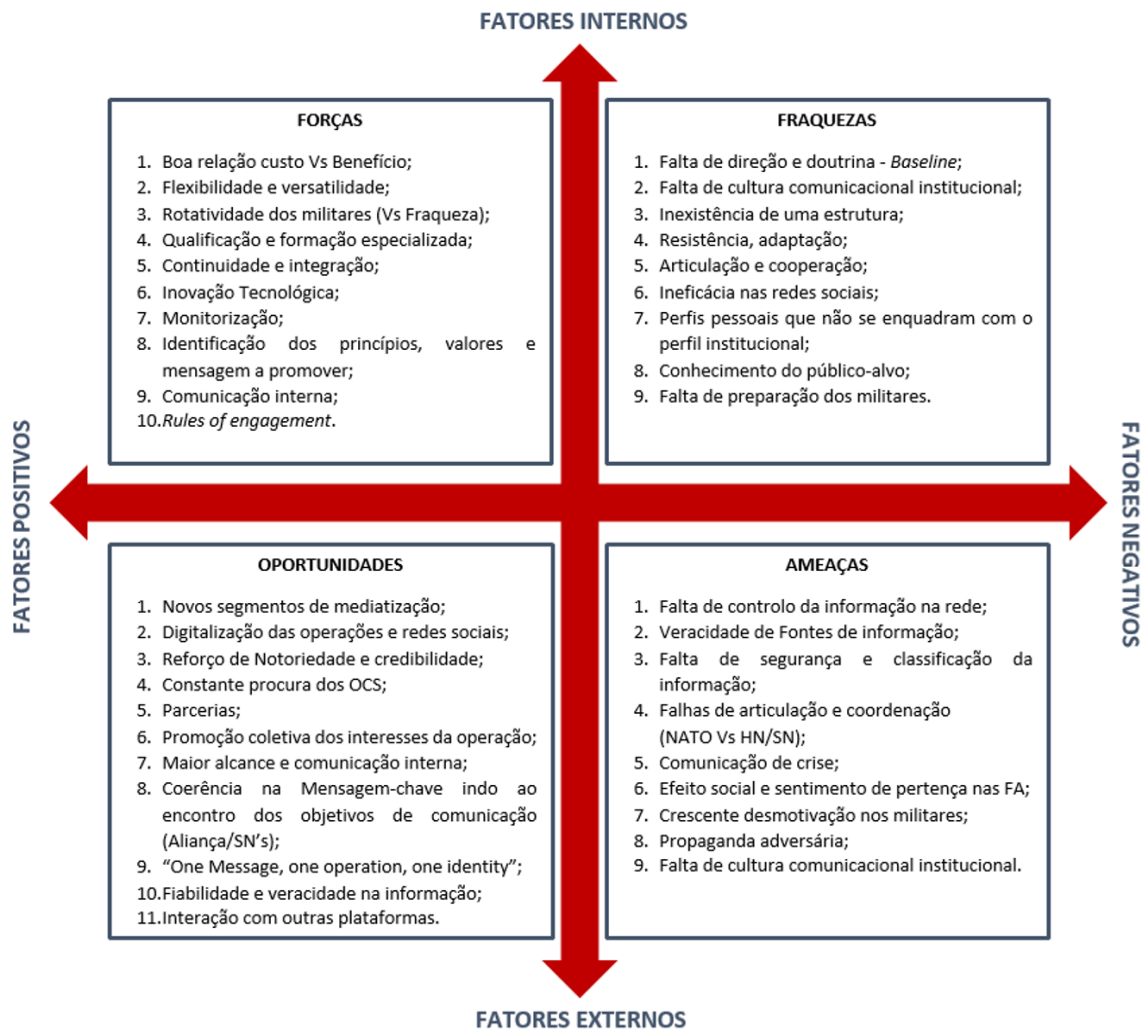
FATORES INTERNOS

FATORES POSITIVOS

FATORES NEGATIVOS

FORÇAS

1. Boa relação custo Vs Benefício;
2. Flexibilidade e versatilidade;
3. Rotatividade dos militares (Vs Fraqueza);
4. Qualificação e formação especializada;
5. Continuidade e integração;
6. Inovação Tecnológica;
7. Monitorização;
8. Identificação dos princípios, valores e mensagem a promover;
9. Comunicação interna;
10. Rules of engagement.

FRAQUEZAS

1. Falta de direção e doutrina - Baseline;
2. Falta de cultura comunicacional institucional;
3. Inexistência de uma estrutura;
4. Resistência, adaptação;
5. Articulação e cooperação;
6. Ineficácia nas redes sociais;
7. Perfis pessoais que não se enquadram com o perfil institucional;
8. Conhecimento do público-alvo;
9. Falta de preparação dos militares.

OPORTUNIDADES

1. Novos segmentos de mediatização;
2. Digitalização das operações e redes sociais;
3. Reforço de Notoriedade e credibilidade;
4. Constante procura dos OCS;
5. Parcerias;
6. Promoção coletiva dos interesses da operação;
7. Maior alcance e comunicação interna;
8. Coerência na Mensagem-chave indo ao encontro dos objetivos de comunicação (Aliança/SN's);
9. "One Message, one operation, one identity";
10. Fiabilidade e veracidade na informação;
11. Interação com outras plataformas.

AMEAÇAS

1. Falta de controlo da informação na rede;
2. Veracidade de Fontes de informação;
3. Falta de segurança e classificação da informação;
4. Falhas de articulação e coordenação (NATO Vs HN/SN);
5. Comunicação de crise;
6. Efeito social e sentimento de pertença nas FA;
7. Crescente desmotivação nos militares;
8. Propaganda adversária;
9. Falta de cultura comunicacional institucional.

FATORES EXTERNOS